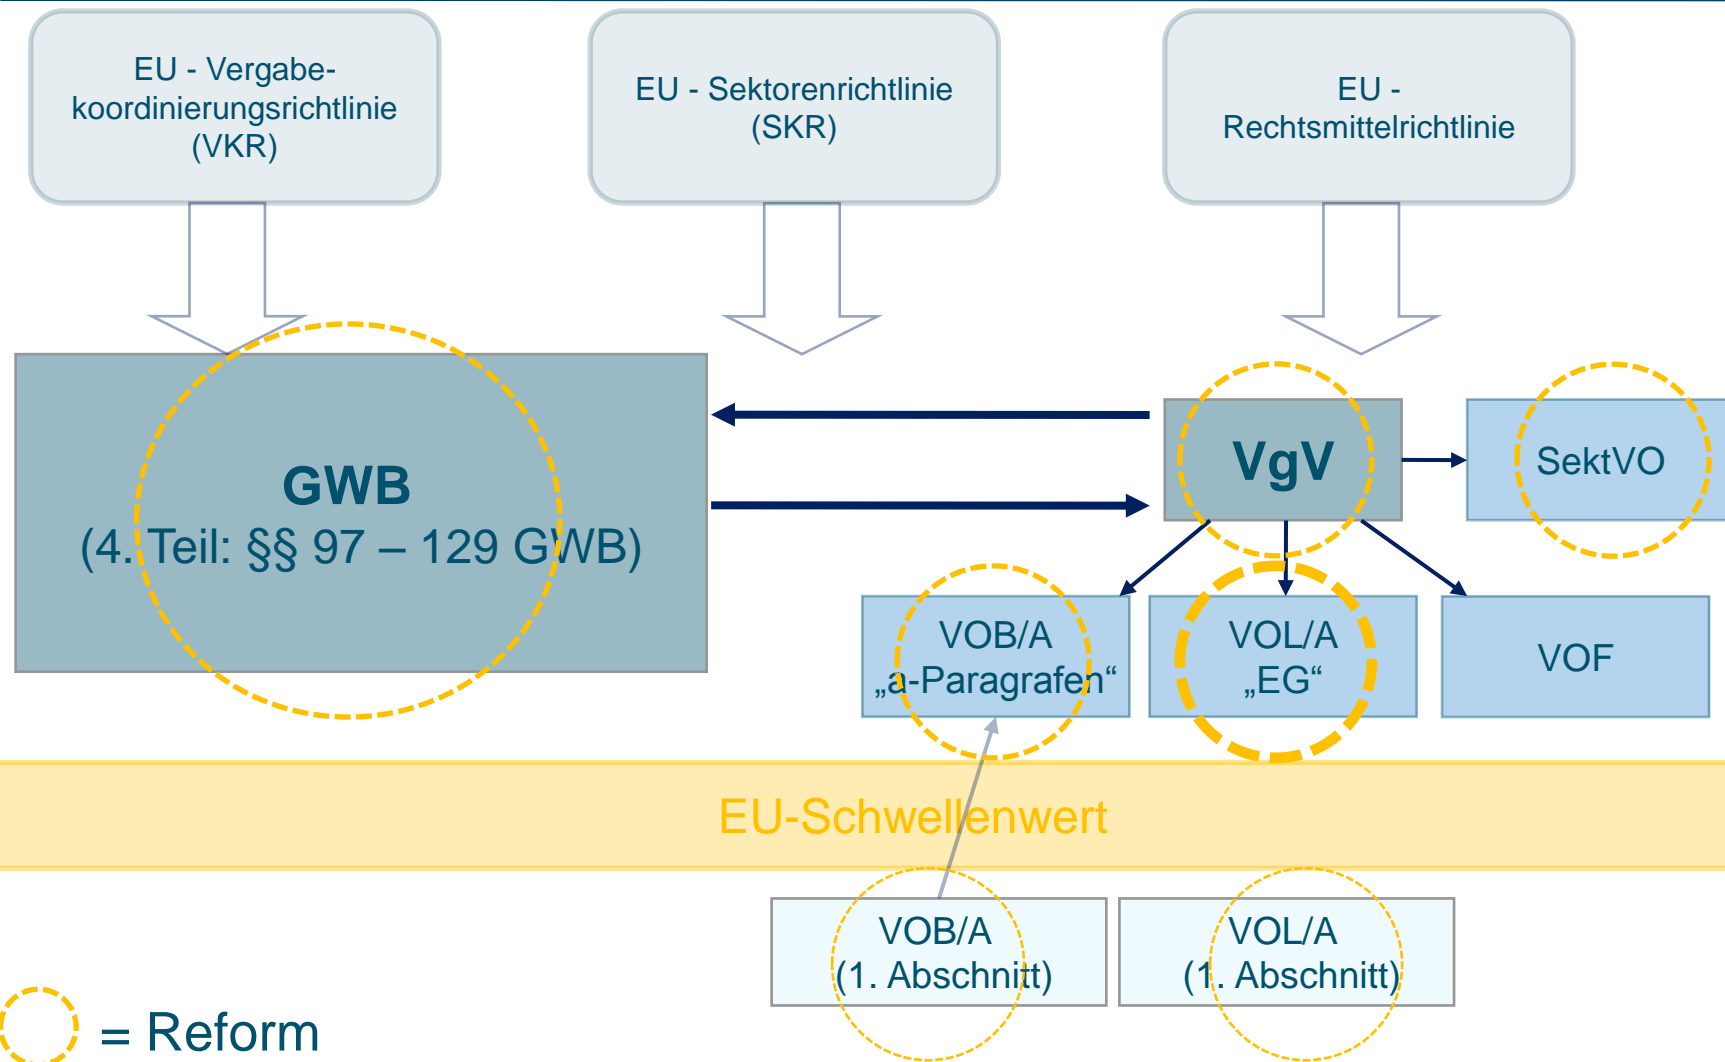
EU - Vergabekoordinierungsrichtlinie (VKR)

EU - Sektorenrichtlinie (SKR)

EU - Rechtsmittelrichtlinie

GWB
(4. Teil: §§ 97 – 129 GWB)

VgV

SektVO

VOB/A „a-Paragrafen“

VOL/A „EG“

VOF

EU-Schwellenwert

VOB/A (1. Abschnitt)

VOL/A (1. Abschnitt)

= Reform